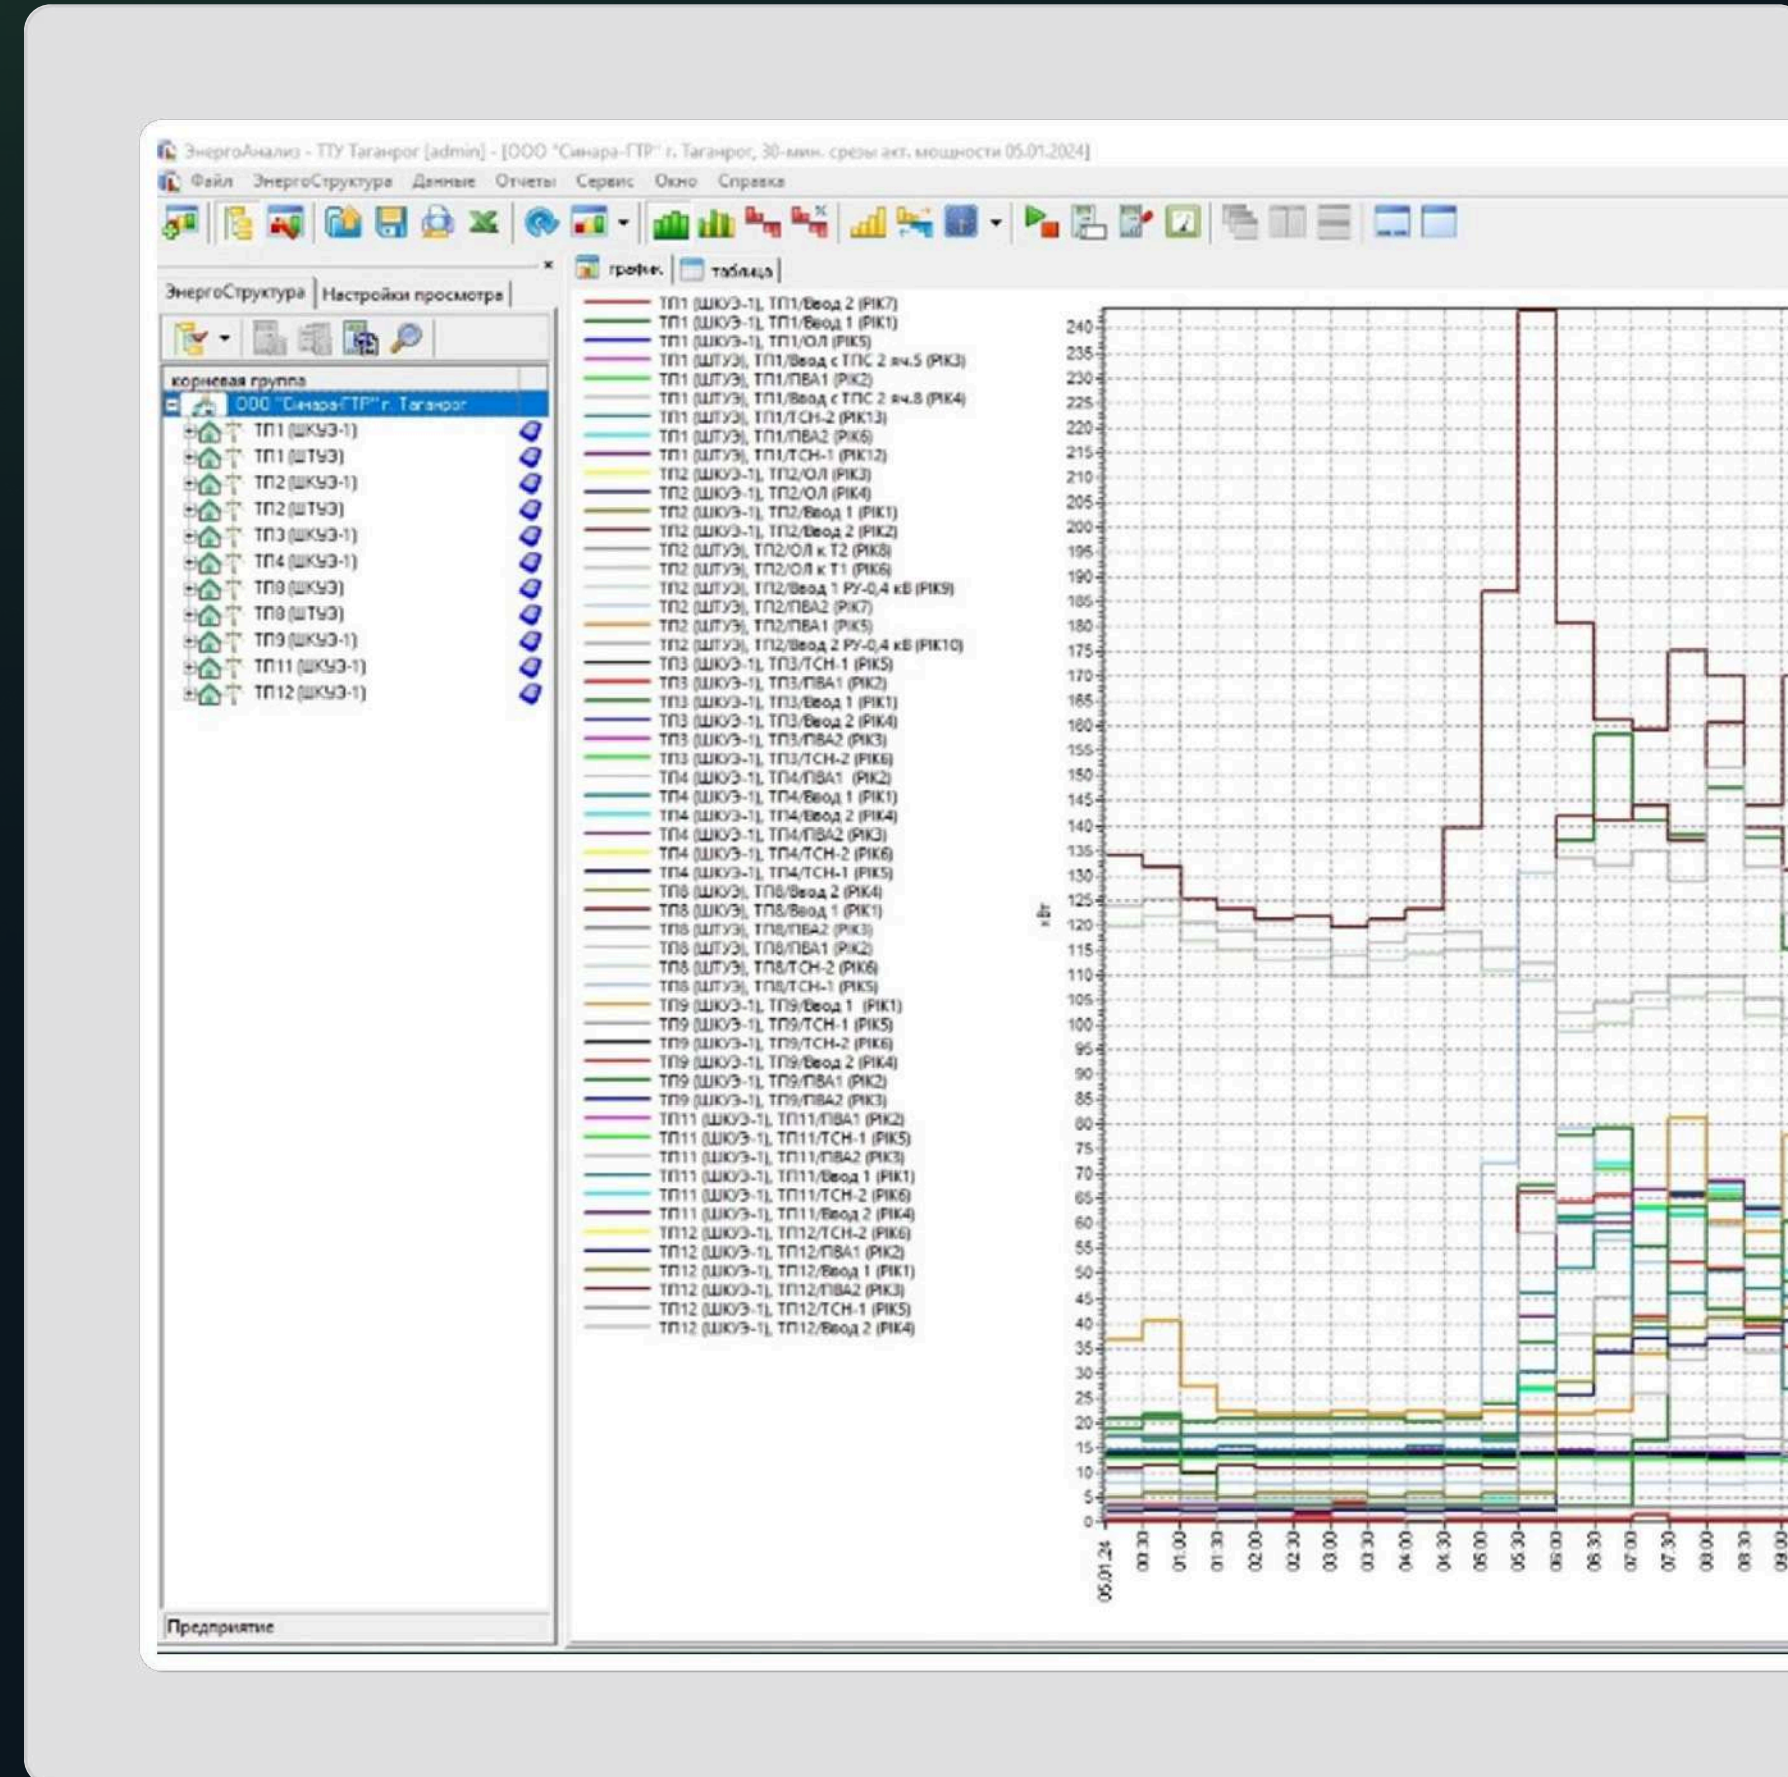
ЭнергоАнализ - ТПУ Таганрог [admin] - [ООО "Синара-ГТР" г. Таганрог, 30-мин. срезы акт. мощности 05.01.2024]

Файл ЭнергоСтруктура Данные Отчеты Сервис Окно Справка

ЭнергоСтруктура | Настройки просмотра

корневая группа
ООО "Синара-ГТР" г. Таганрог
ТП1 (ШКУЭ-1)
ТП1 (ШТУЭ)
ТП2 (ШКУЭ-1)
ТП2 (ШТУЭ)
ТП3 (ШКУЭ-1)
ТП4 (ШКУЭ-1)
ТП8 (ШКУЭ)
ТП8 (ШТУЭ)
ТП9 (ШКУЭ-1)
ТП11 (ШКУЭ-1)
ТП12 (ШКУЭ-1)

Предприятие

график | таблица

ТП1 (ШКУЭ-1), ТП1/Ввод 2 (PIK7)
ТП1 (ШКУЭ-1), ТП1/Ввод 1 (PIK1)
ТП1 (ШКУЭ-1), ТП1/ОЛ (PIK5)
ТП1 (ШТУЭ), ТП1/Ввод с ТПС 2 яч.5 (PIK3)
ТП1 (ШТУЭ), ТП1/ПВА1 (PIK2)
ТП1 (ШТУЭ), ТП1/Ввод с ТПС 2 яч.8 (PIK4)
ТП1 (ШТУЭ), ТП1/ТСН-2 (PIK13)
ТП1 (ШТУЭ), ТП1/ПВА2 (PIK6)
ТП1 (ШТУЭ), ТП1/ТСН-1 (PIK12)
ТП2 (ШКУЭ-1), ТП2/ОЛ (PIK3)
ТП2 (ШКУЭ-1), ТП2/ОЛ (PIK4)
ТП2 (ШКУЭ-1), ТП2/Ввод 1 (PIK1)
ТП2 (ШКУЭ-1), ТП2/Ввод 2 (PIK2)
ТП2 (ШТУЭ), ТП2/ОЛ к Т2 (PIK8)
ТП2 (ШТУЭ), ТП2/ОЛ к Т1 (PIK6)
ТП2 (ШТУЭ), ТП2/Ввод 1 РУ-0,4 кВ (PIK9)
ТП2 (ШТУЭ), ТП2/ПВА2 (PIK7)
ТП2 (ШТУЭ), ТП2/ПВА1 (PIK5)
ТП2 (ШТУЭ), ТП2/Ввод 2 РУ-0,4 кВ (PIK10)
ТП3 (ШКУЭ-1), ТП3/ТСН-1 (PIK5)
ТП3 (ШКУЭ-1), ТП3/ПВА1 (PIK2)
ТП3 (ШКУЭ-1), ТП3/Ввод 1 (PIK1)
ТП3 (ШКУЭ-1), ТП3/Ввод 2 (PIK4)
ТП3 (ШКУЭ-1), ТП3/ПВА2 (PIK3)
ТП3 (ШКУЭ-1), ТП3/ТСН-2 (PIK6)
ТП4 (ШКУЭ-1), ТП4/ПВА1 (PIK2)
ТП4 (ШКУЭ-1), ТП4/Ввод 1 (PIK1)
ТП4 (ШКУЭ-1), ТП4/Ввод 2 (PIK4)
ТП4 (ШКУЭ-1), ТП4/ПВА2 (PIK3)
ТП4 (ШКУЭ-1), ТП4/ТСН-2 (PIK6)
ТП4 (ШКУЭ-1), ТП4/ТСН-1 (PIK5)
ТП8 (ШКУЭ), ТП8/Ввод 2 (PIK4)
ТП8 (ШКУЭ), ТП8/Ввод 1 (PIK1)
ТП8 (ШТУЭ), ТП8/ПВА2 (PIK3)
ТП8 (ШТУЭ), ТП8/ПВА1 (PIK2)
ТП8 (ШТУЭ), ТП8/ТСН-2 (PIK6)
ТП8 (ШТУЭ), ТП8/ТСН-1 (PIK5)
ТП9 (ШКУЭ-1), ТП9/Ввод 1 (PIK1)
ТП9 (ШКУЭ-1), ТП9/ТСН-1 (PIK5)
ТП9 (ШКУЭ-1), ТП9/ТСН-2 (PIK6)
ТП9 (ШКУЭ-1), ТП9/Ввод 2 (PIK4)
ТП9 (ШКУЭ-1), ТП9/ПВА1 (PIK2)
ТП9 (ШКУЭ-1), ТП9/ПВА2 (PIK3)
ТП11 (ШКУЭ-1), ТП11/ПВА1 (PIK2)
ТП11 (ШКУЭ-1), ТП11/ТСН-1 (PIK5)
ТП11 (ШКУЭ-1), ТП11/ПВА2 (PIK3)
ТП11 (ШКУЭ-1), ТП11/Ввод 1 (PIK1)
ТП11 (ШКУЭ-1), ТП11/ТСН-2 (PIK6)
ТП11 (ШКУЭ-1), ТП11/Ввод 2 (PIK4)
ТП12 (ШКУЭ-1), ТП12/ТСН-2 (PIK6)
ТП12 (ШКУЭ-1), ТП12/ПВА1 (PIK2)
ТП12 (ШКУЭ-1), ТП12/Ввод 1 (PIK1)
ТП12 (ШКУЭ-1), ТП12/ПВА2 (PIK3)
ТП12 (ШКУЭ-1), ТП12/ТСН-1 (PIK5)
ТП12 (ШКУЭ-1), ТП12/Ввод 2 (PIK4)

кВт

240 235 230 225 220 215 210 205 200 195 190 185 180 175 170 165 160 155 150 145 140 135 130 125 120 115 110 105 100 95 90 85 80 75 70 65 60 55 50 45 40 35 30 25 20 15 10 5 0

05.01.24 00:30 01:00 01:30 02:00 02:30 03:00 03:30 04:00 04:30 05:00 05:30 06:00 06:30 07:00 07:30 08:00 08:30 09:00